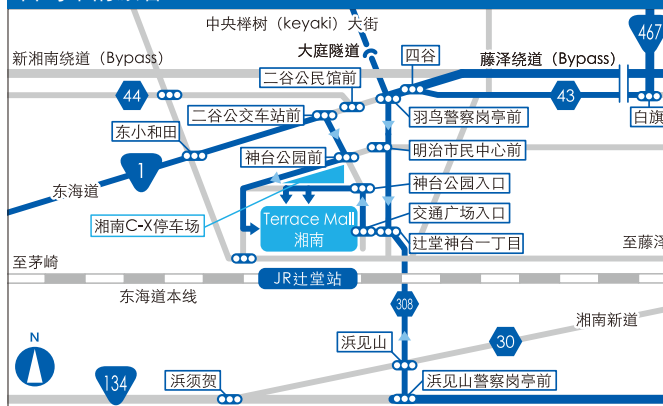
中央榉树（keyaki）大街
467
大庭隧道
四谷
新湘南绕道（Bypass）
二谷公民馆前
藤泽绕道（Bypass）
44
43
二谷公交车站前
羽鸟警察岗亭前
白旗
东小和田
神台公园前
明治市民中心前
1
东海道
神台公园入口
Terrace Mall
湘南
湘南C-X停车场
交通广场入口
辻堂神台一丁目
至藤泽
至茅崎
JR辻堂站
东海道本线
308
湘南新道
N
浜见山
30
134
浜须贺
浜见山警察岗亭前